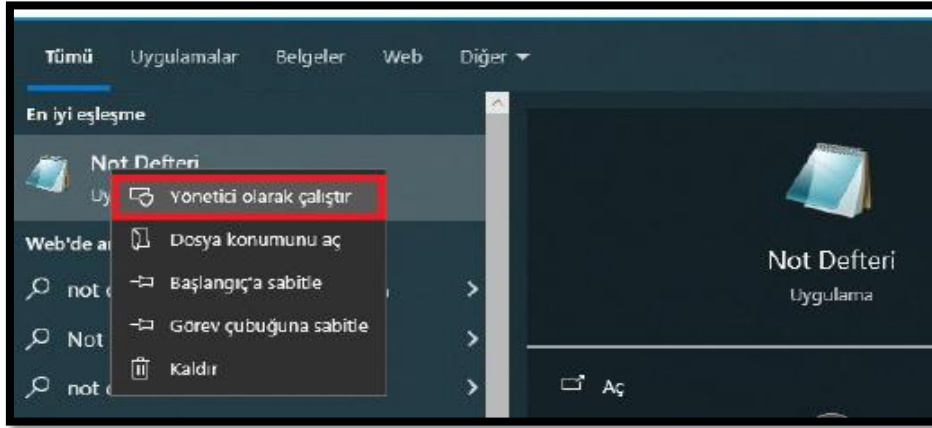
Tümü Uygulamalar Belgeler Web Diğer ▾

En iyi eşleşme

Not Defteri

Uy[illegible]

Yönetici olarak çalıştır

Dosya konumunu aç

Başlangıç'a sabitle

Görev çubuğuna sabitle

Kaldır

Web'de ar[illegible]

not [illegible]

Not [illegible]

not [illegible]

Not Defteri

Uygulama

Aç